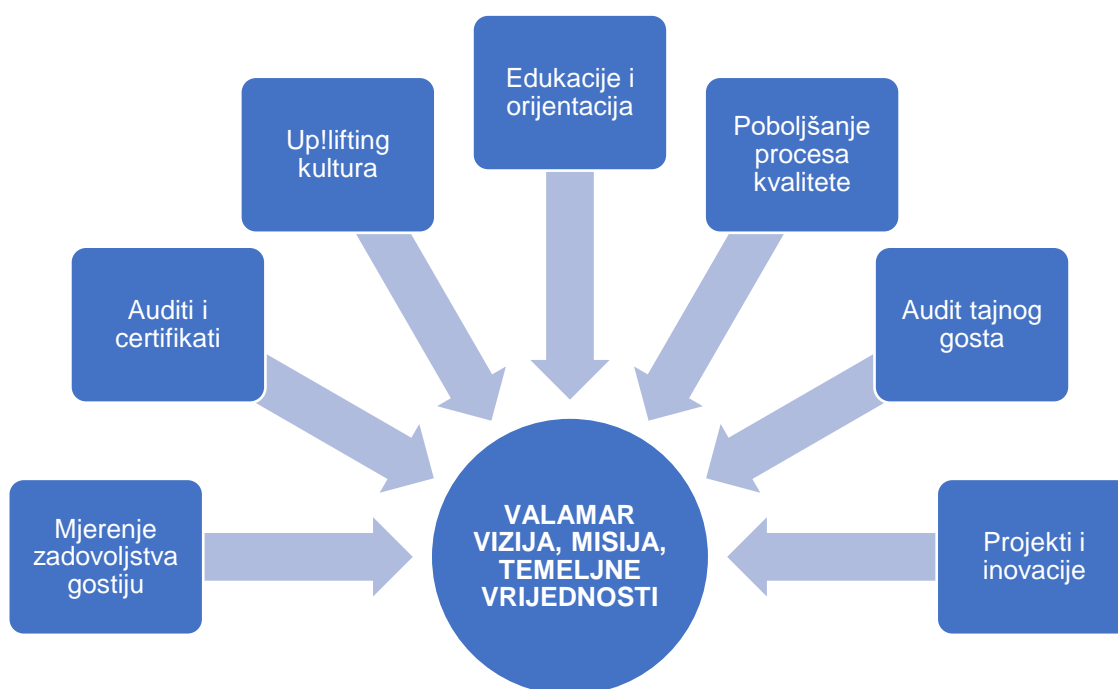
Edukacije i orijentacija

Up!lifting kultura

Poboljšanje procesa kvalitete

Auditi i certifikati

Audit tajnog gosta

Mjerenje zadovoljstva gostiju

VALAMAR VIZIJA, MISIJA, TEMELJNE VRIJEDNOSTI

Projekti i inovacije